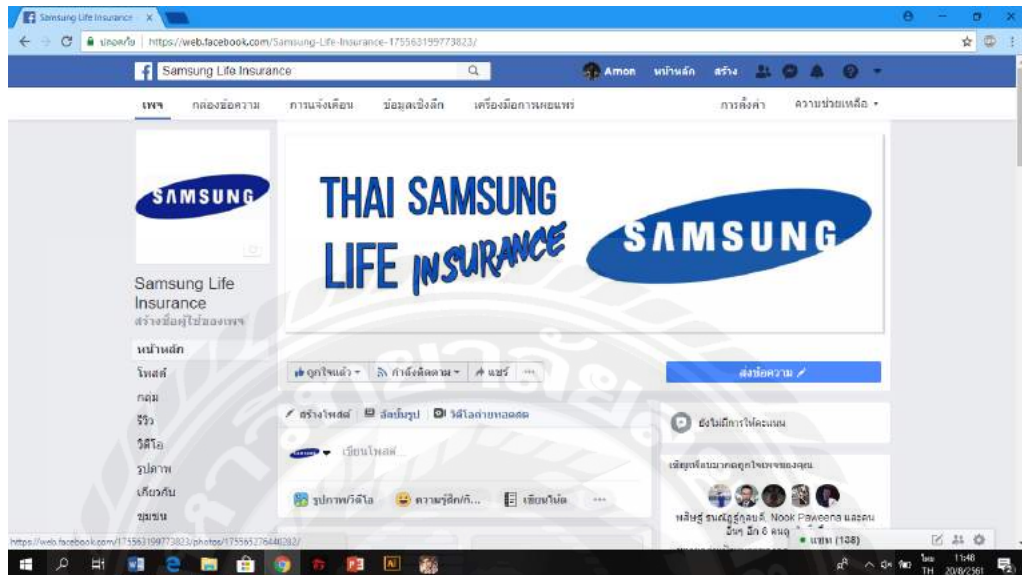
Samsung Life Insurance ×

ปลอดภัย | https://web.facebook.com/Samsung-Life-Insurance-175563199773823/

Samsung Life Insurance

Amon หน้าหลัก สร้าง

เพจ กล่องข้อความ การแจ้งเตือน ข้อมูลเชิงลึก เครื่องมือการเผยแพร่ การตั้งค่า ความช่วยเหลือ ▾

SAMSUNG

THAI SAMSUNG LIFE INSURANCE

SAMSUNG

Samsung Life Insurance
สร้างชื่อผู้ใช้ของเพจ

หน้าหลัก
โพสต์
กลุ่ม
รีวิว
วิดีโอ
รูปภาพ
เกี่ยวกับ
ชุมชน

ถูกใจแล้ว ▾ กำลังติดตาม ▾ แชร์ ···

ส่งข้อความ

สร้างโพสต์ อัลบั้มรูป วิดีโอถ่ายทอดสด

เขียนโพสต์...

รูปภาพ/วิดีโอ ความรู้สึก/กิ... เขียนบันทึก ···

ยังไม่มีการให้คะแนน

เชิญเพื่อนมากดถูกใจเพจของคุณ

พลิษฐ์ ธนณัฐกุลชล, Nook Paweena และคนอื่นๆ อีก 6 คน

แชท (138)

https://web.facebook.com/175563199773823/photos/175565276440282/

ไทย TH 11:48 20/8/2561